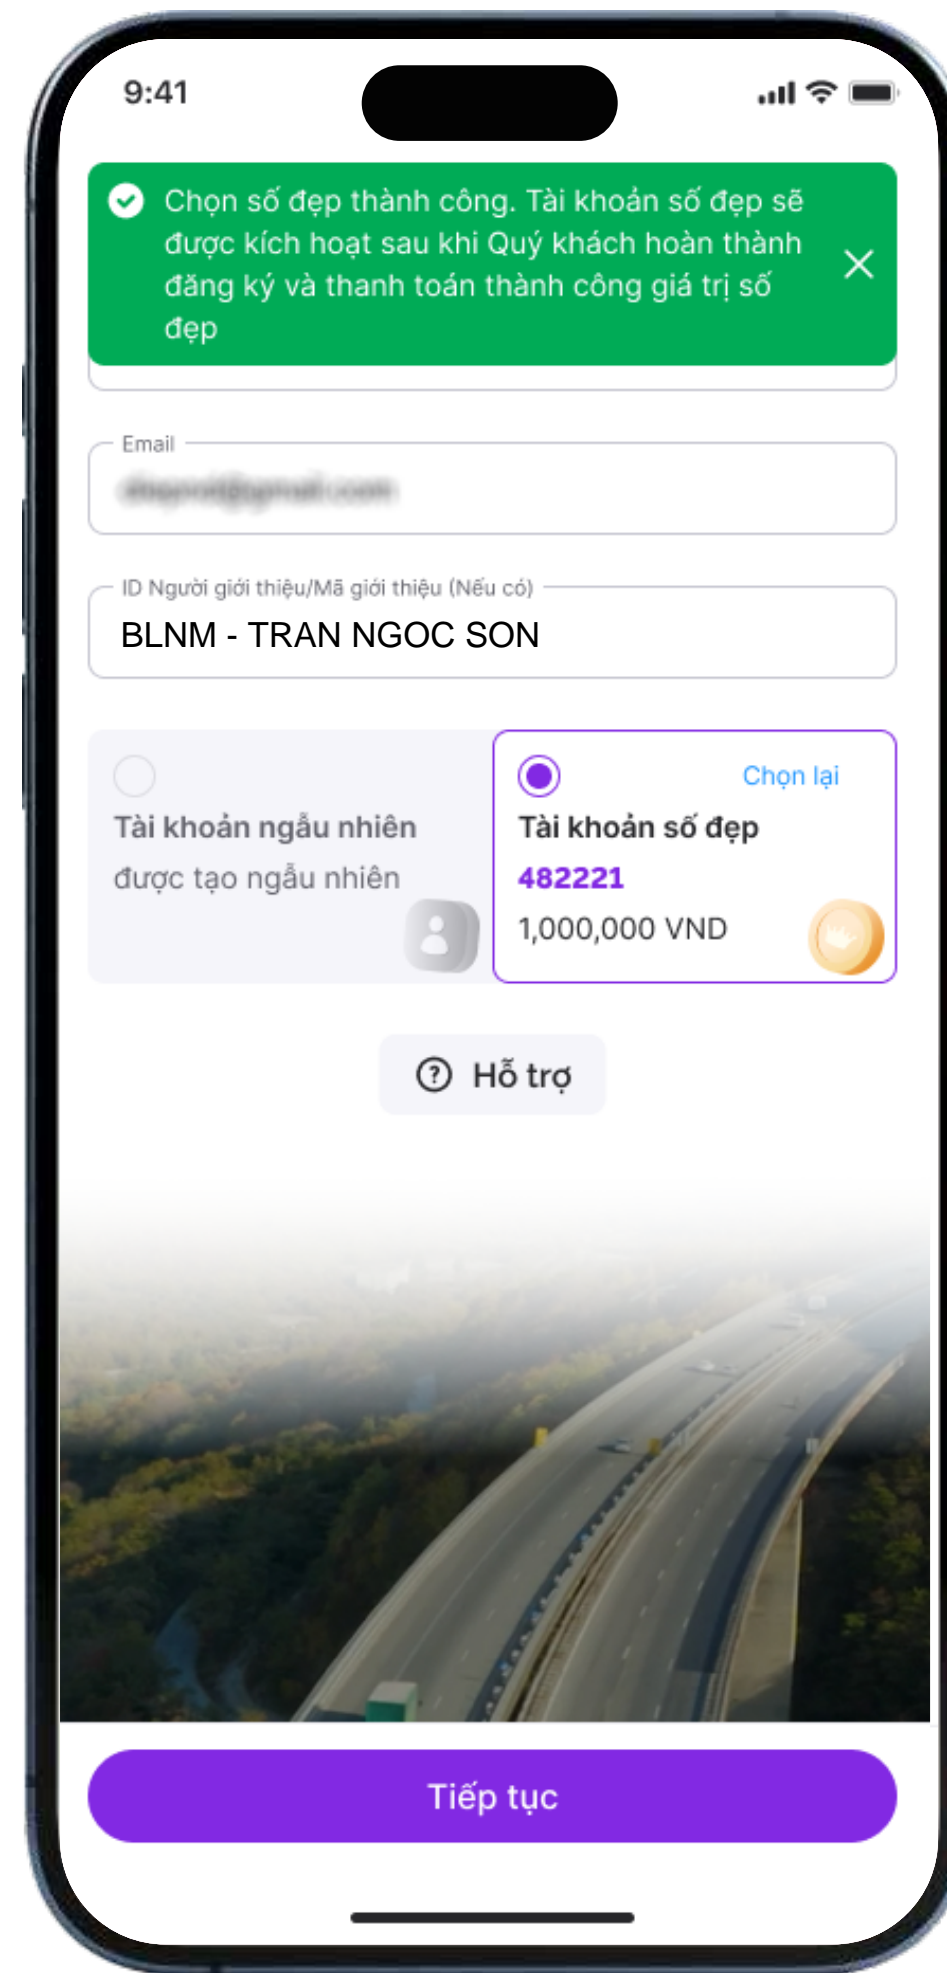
9:41

Chọn số đẹp thành công. Tài khoản số đẹp sẽ được kích hoạt sau khi Quý khách hoàn thành đăng ký và thanh toán thành công giá trị số đẹp

Email

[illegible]

ID Người giới thiệu/Mã giới thiệu (Nếu có)

BLNM - TRAN NGOC SON

Tài khoản ngẫu nhiên
được tạo ngẫu nhiên

Chọn lại
Tài khoản số đẹp
482221
1,000,000 VND

Hỗ trợ

Tiếp tục